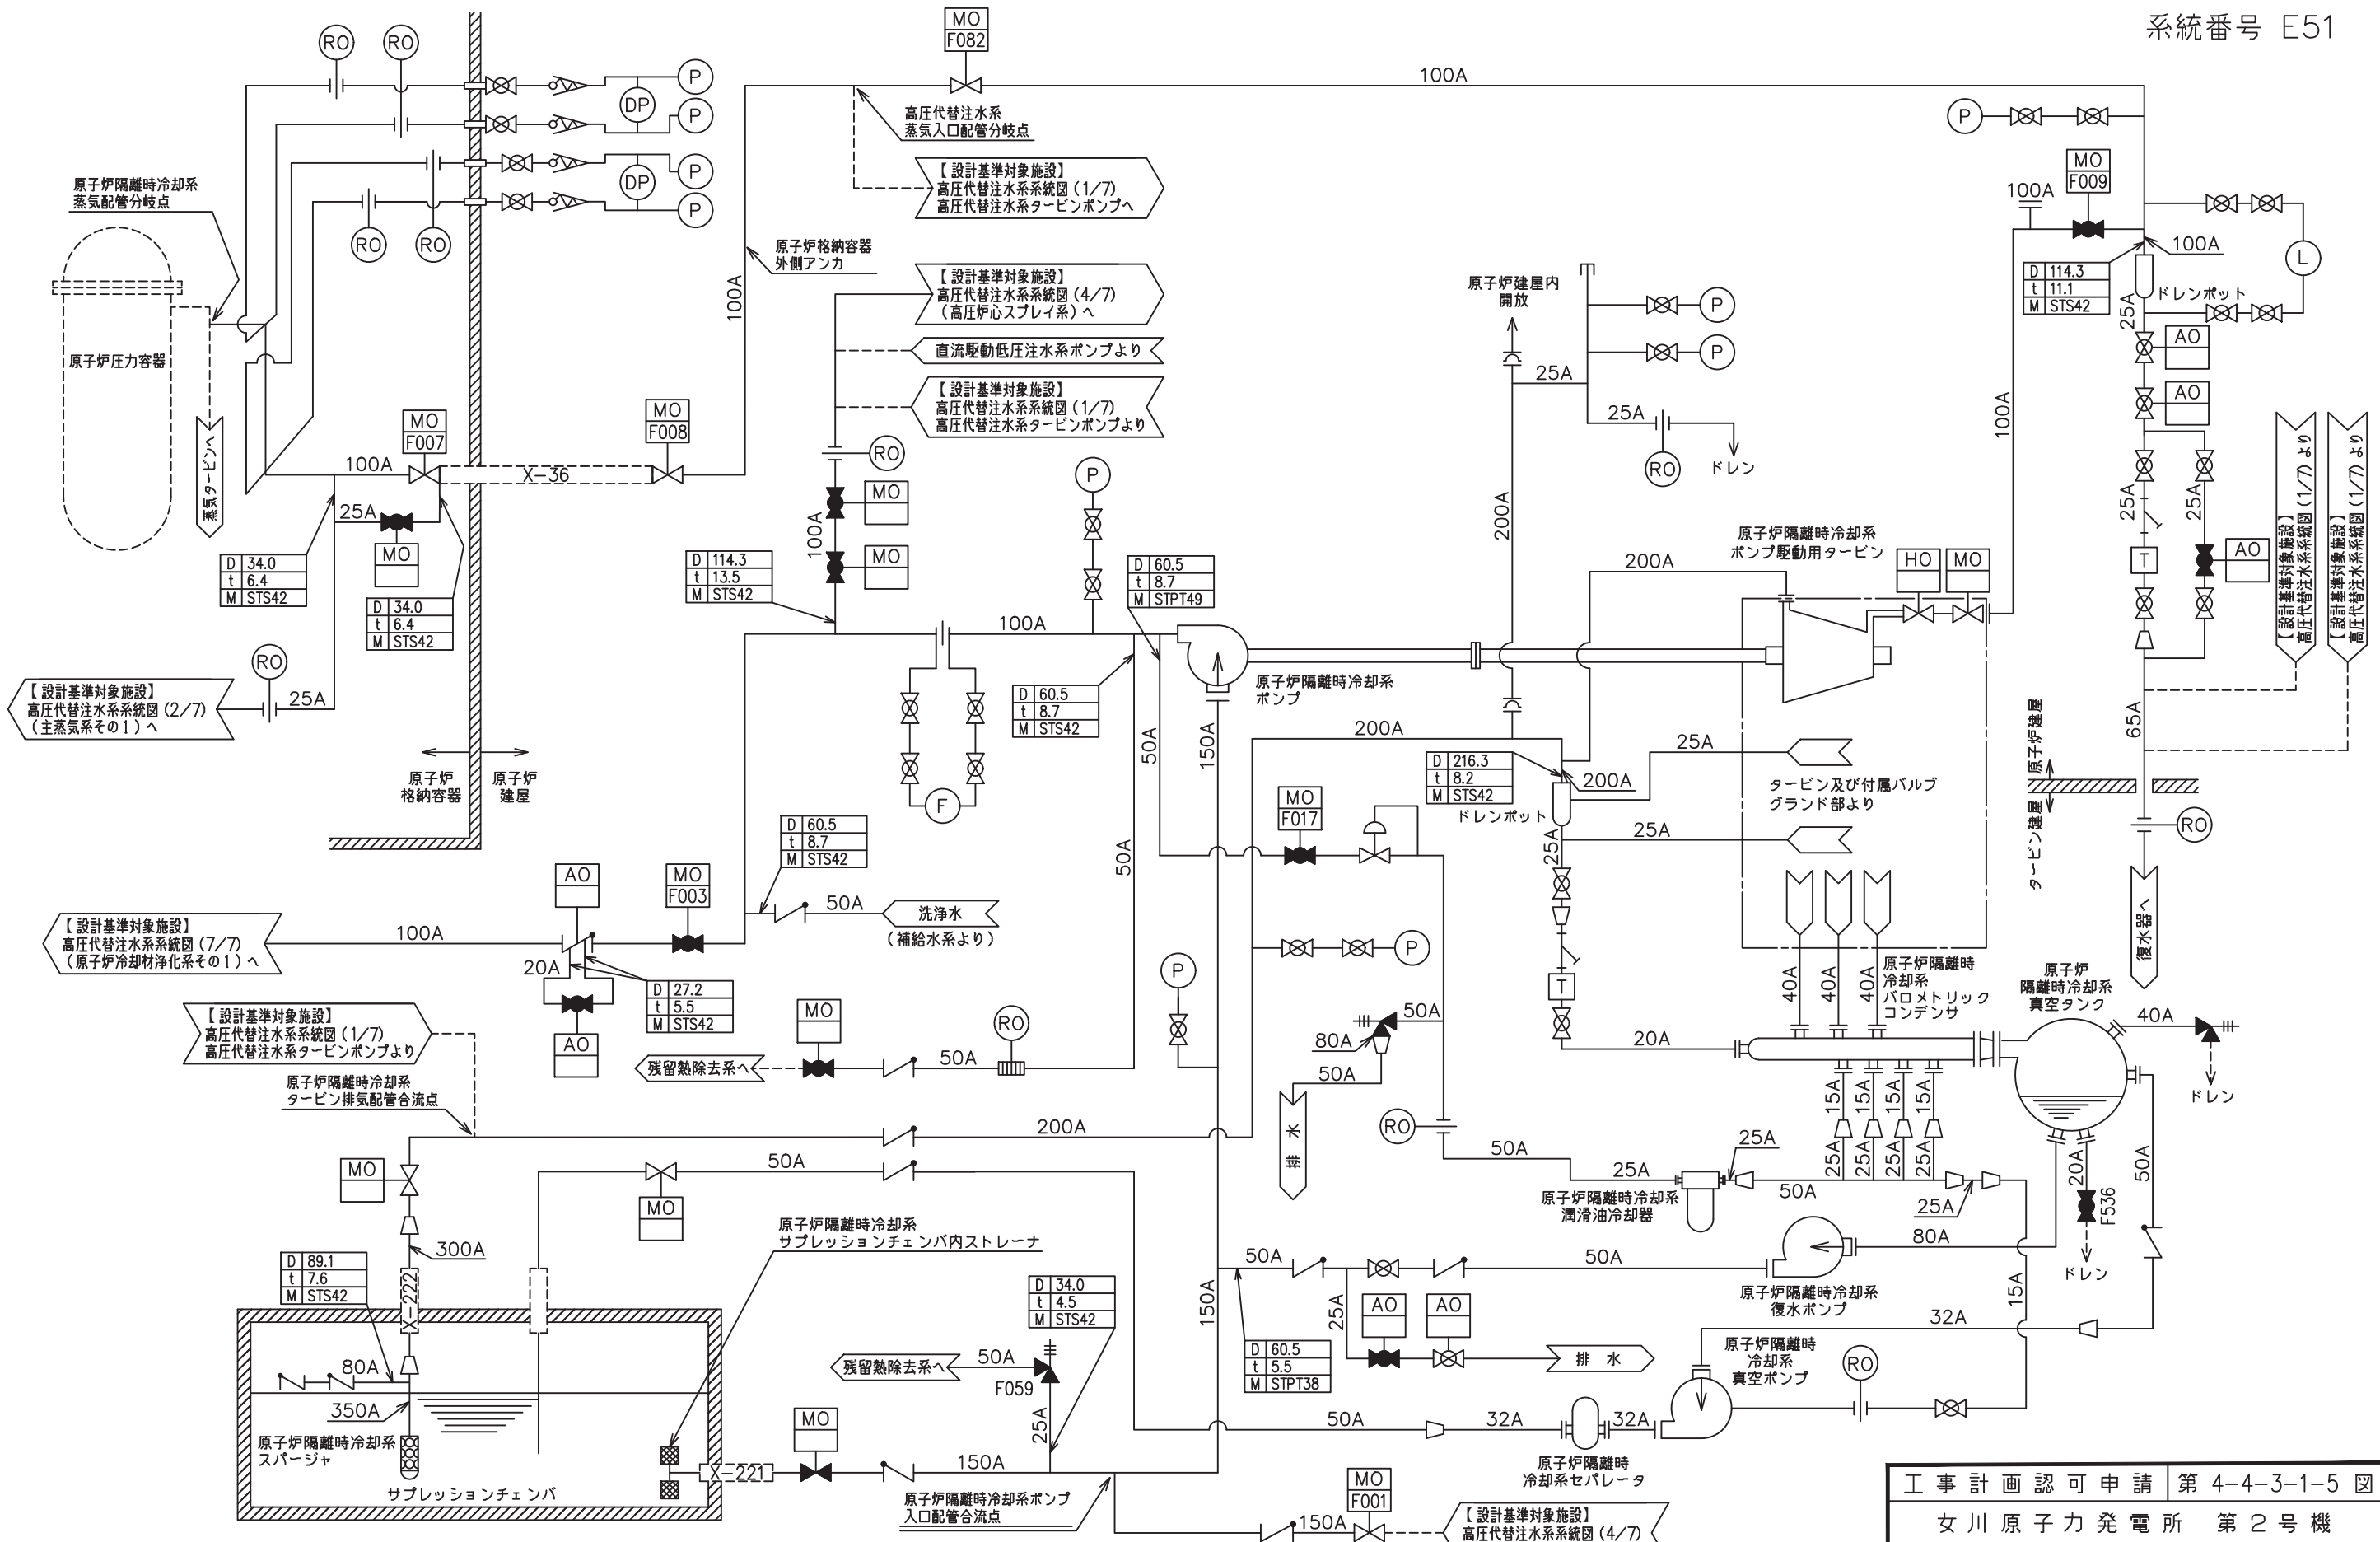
系統番号 E51

RO RO RO RO RO RO RO RO RO RO RO RO

P DP P P DP P P P P P P P P P P P

MO
F082

100A

高圧代替注水系
蒸気入口配管分岐点

【設計基準対象施設】
高圧代替注水系系統図（1/7）
高圧代替注水系タービンポンプへ

原子炉隔離時冷却系
蒸気配管分岐点

原子炉圧力容器

蒸気タービンへ

原子炉格納容器
外側アンカ

【設計基準対象施設】
高圧代替注水系系統図（4/7）
（高圧炉心スプレイ系）へ

直流駆動低圧注水系ポンプより

【設計基準対象施設】
高圧代替注水系系統図（1/7）
高圧代替注水系タービンポンプより

MO
F007

MO
F008

100A

X-36

25A

MO

| D | 34.0 |
|---|---|
| t | 6.4 |
| M | STS42 |

| D | 34.0 |
|---|---|
| t | 6.4 |
| M | STS42 |

【設計基準対象施設】
高圧代替注水系系統図（2/7）
（主蒸気系その1）へ

25A

原子炉
格納容器

原子炉
建屋

MO
MO

100A

| D | 114.3 |
|---|---|
| t | 13.5 |
| M | STS42 |

100A

| D | 60.5 |
|---|---|
| t | 8.7 |
| M | STPT49 |

| D | 60.5 |
|---|---|
| t | 8.7 |
| M | STS42 |

F

原子炉隔離時冷却系
ポンプ

50A

150A

50A

原子炉建屋内
開放

25A

25A

ドレン

200A

原子炉隔離時冷却系
ポンプ駆動用タービン

200A

HO MO

MO
F009

100A

| D | 114.3 |
|---|---|
| t | 11.1 |
| M | STS42 |

100A

ドレンポット

L

25A

AO

AO

100A

25A

25A

T

AO

【設計基準対象施設】
高圧代替注水系系統図（1/7）より

【設計基準対象施設】
高圧代替注水系系統図（1/7）より

65A

原子炉建屋

タービン建屋

復水器へ

200A

| D | 216.3 |
|---|---|
| t | 8.2 |
| M | STS42 |

200A

ドレンポット

25A

タービン及び付属バルブ
グランド部より

25A

25A

MO
F017

| D | 60.5 |
|---|---|
| t | 8.7 |
| M | STS42 |

AO

MO
F003

50A

洗浄水
（補給水系より）

【設計基準対象施設】
高圧代替注水系系統図（7/7）
（原子炉冷却材浄化系その1）へ

100A

20A

| D | 27.2 |
|---|---|
| t | 5.5 |
| M | STS42 |

AO

【設計基準対象施設】
高圧代替注水系系統図（1/7）
高圧代替注水系タービンポンプより

残留熱除去系へ

MO

50A

原子炉隔離時冷却系
タービン排気配管合流点

200A

MO

300A

| D | 89.1 |
|---|---|
| t | 7.6 |
| M | STS42 |

X-222

80A

350A

原子炉隔離時冷却系
スパージャ

サプレッションチェンバ

50A

MO

原子炉隔離時冷却系
サプレッションチェンバ内ストレーナ

| D | 34.0 |
|---|---|
| t | 4.5 |
| M | STS42 |

残留熱除去系へ

50A

F059

25A

MO

X-221

150A

原子炉隔離時冷却系ポンプ
入口配管合流点

MO
F001

150A

【設計基準対象施設】
高圧代替注水系系統図（4/7）

50A

80A

50A

排水

50A

25A

原子炉隔離時冷却系
潤滑油冷却器

40A 40A 40A

原子炉隔離時
冷却系
バロメトリック
コンデンサ

20A

15A 15A 15A 15A

25A 25A 25A 25A

25A

50A

25A

原子炉
隔離時冷却系
真空タンク

40A

ドレン

20A

F536

ドレン

50A

80A

原子炉隔離時冷却系
復水ポンプ

50A

50A

150A

25A

| D | 60.5 |
|---|---|
| t | 5.5 |
| M | STPT38 |

AO AO

排水

32A

15A

原子炉隔離時
冷却系
真空ポンプ

50A

32A

32A

原子炉隔離時
冷却系セパレータ

| 工事計画認可申請 | 第 4-4-3-1-5 図 |
|---|---|
| 女川原子力発電所 | 第2号機 |